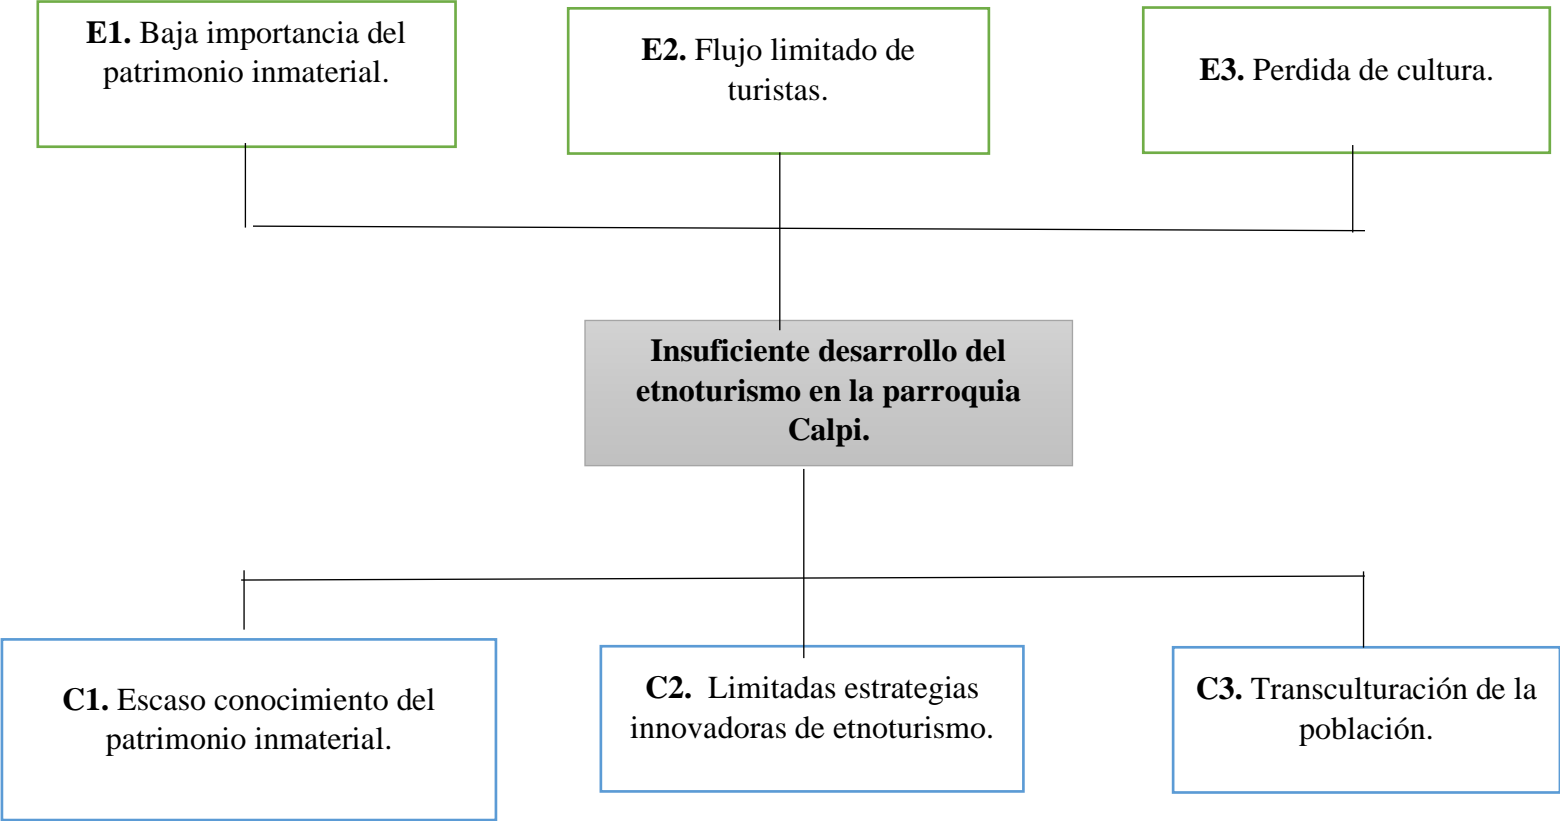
**E1.** Baja importancia del patrimonio inmaterial.

**E2.** Flujo limitado de turistas.

**E3.** Perdida de cultura.

**Insuficiente desarrollo del etnoturismo en la parroquia Calpi.**

**C1.** Escaso conocimiento del patrimonio inmaterial.

**C2.** Limitadas estrategias innovadoras de etnoturismo.

**C3.** Transculturación de la población.